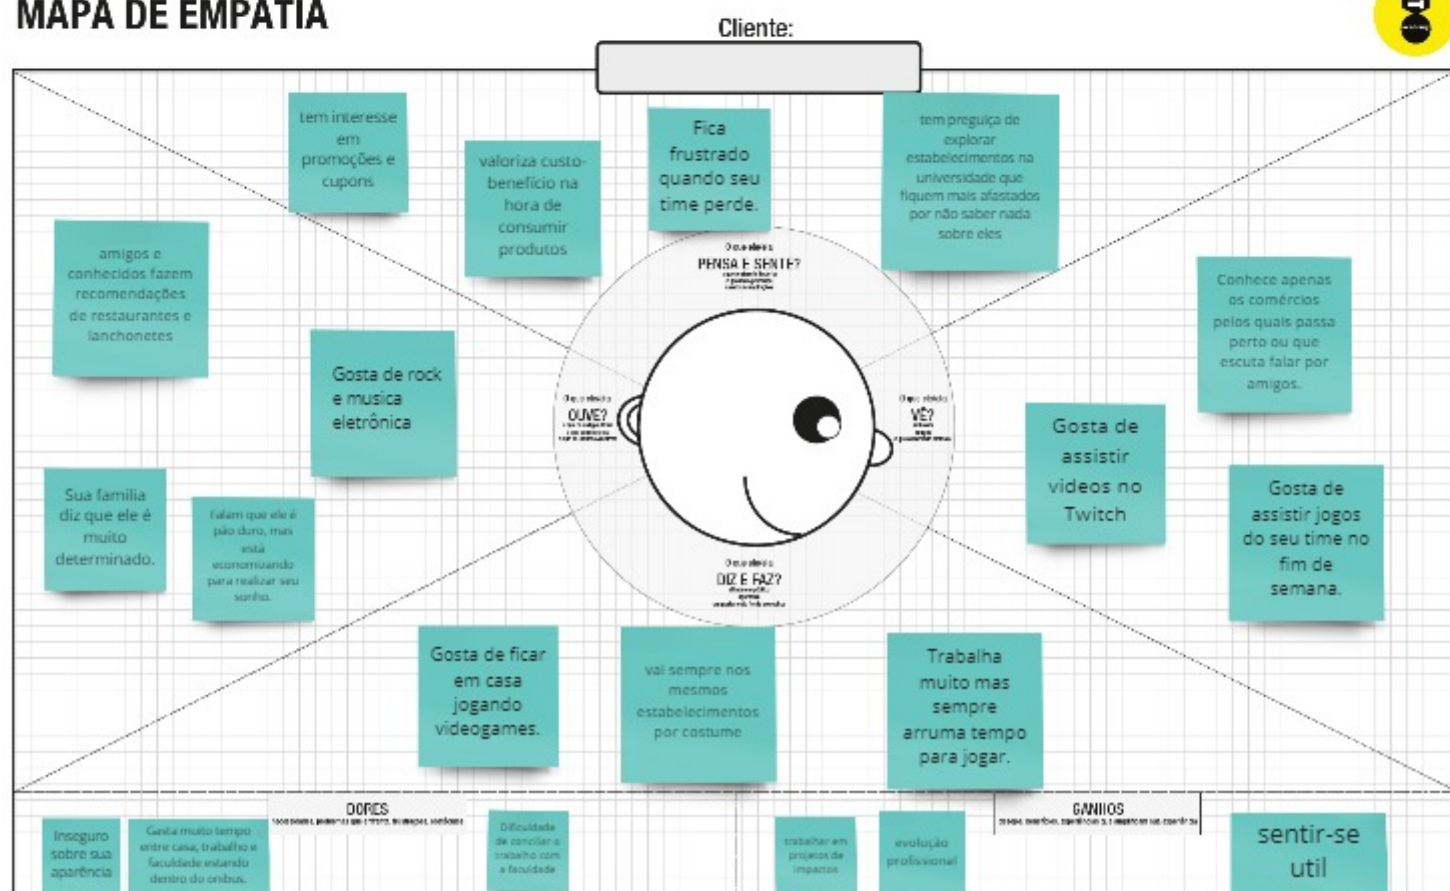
MAPA DE EMPATIA

Cliente:

tem interesse em promoções e cupons

valoriza custo-benefício na hora de consumir produtos

Fica frustrado quando seu time perde.

tem preguiça de explorar estabelecimentos na universidade que fiquem mais afastados por não saber nada sobre eles

amigos e conhecidos fazem recomendações de restaurantes e lanchonetes

O que ele(a)
PENSA E SENTE?
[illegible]

Conhece apenas os comércios pelos quais passa perto ou que escuta falar por amigos.

Gosta de rock e musica eletrônica

O que ele(a)
OUVE?
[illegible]

O que ele(a)
VÊ?
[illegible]

Gosta de assistir videos no Twitch

Gosta de assistir jogos do seu time no fim de semana.

Sua família diz que ele é muito determinado.

Falam que ele é pão duro, mas está economizando para realizar seu sonho.

O que ele(a)
DIZ E FAZ?
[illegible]

Gosta de ficar em casa jogando videogames.

vai sempre nos mesmos estabelecimentos por costume

Trabalha muito mas sempre arruma tempo para jogar.

DORES
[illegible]

GANHOS
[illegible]

Inseguro sobre sua aparência

Gasta muito tempo entre casa, trabalho e faculdade estando dentro do onibus.

Dificuldade de conciliar o trabalho com a faculdade

trabalhar em projetos de impactos

evolução profissional

sentir-se util